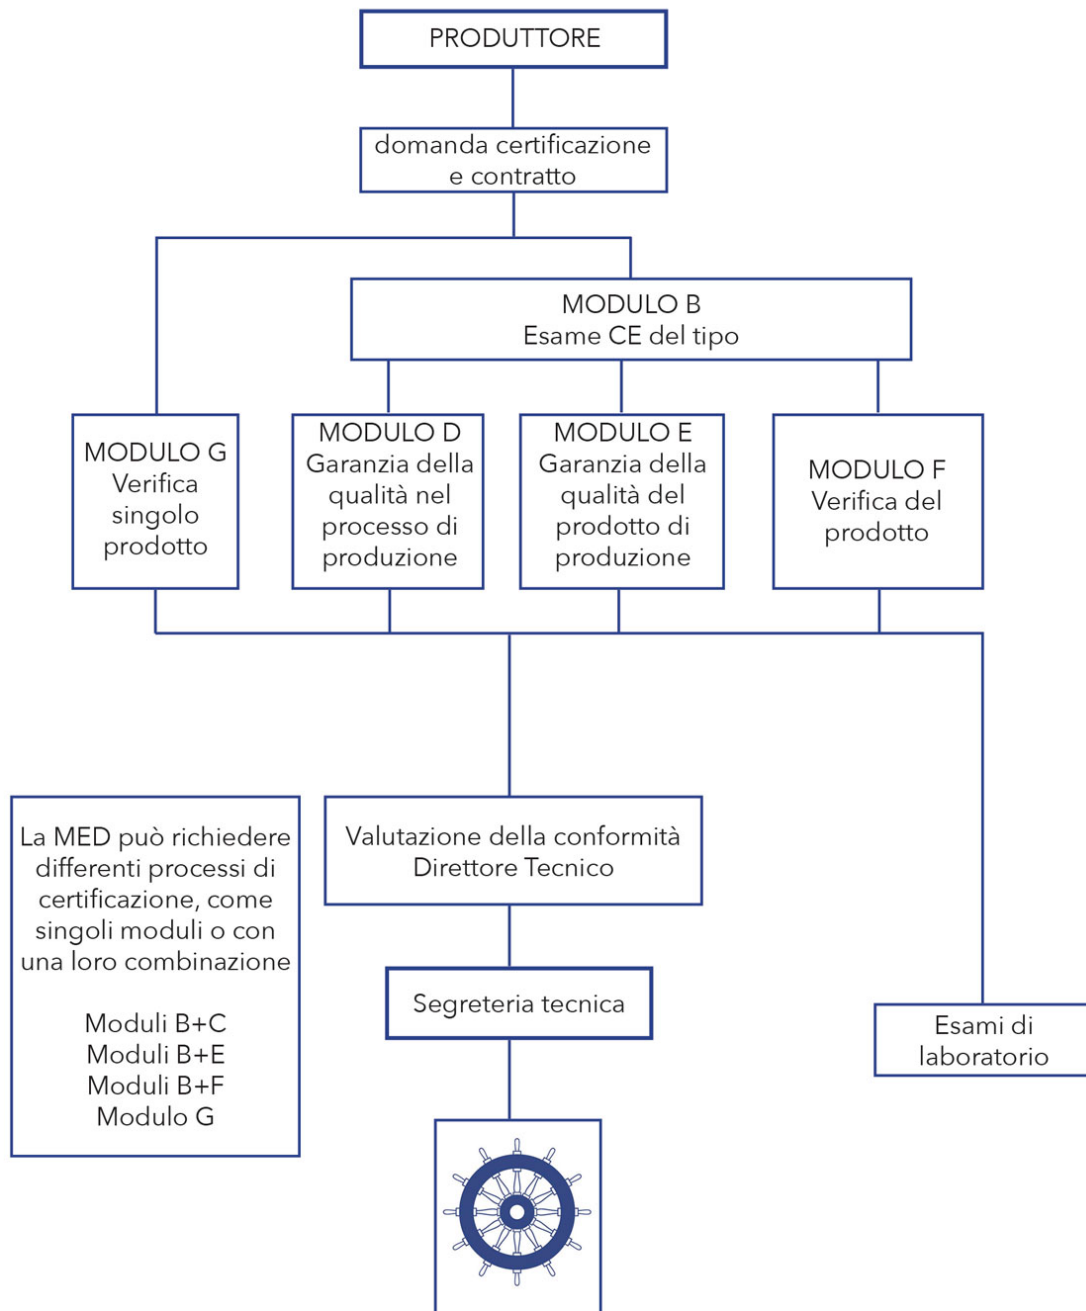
PRODUTTORE

domanda certificazione e contratto

MODULO B
Esame CE del tipo

MODULO G
Verifica singolo prodotto

MODULO D
Garanzia della qualità nel processo di produzione

MODULO E
Garanzia della qualità del prodotto di produzione

MODULO F
Verifica del prodotto

La MED può richiedere differenti processi di certificazione, come singoli moduli o con una loro combinazione

Moduli B+C
Moduli B+E
Moduli B+F
Modulo G

Valutazione della conformità
Direttore Tecnico

Segreteria tecnica

Esami di laboratorio